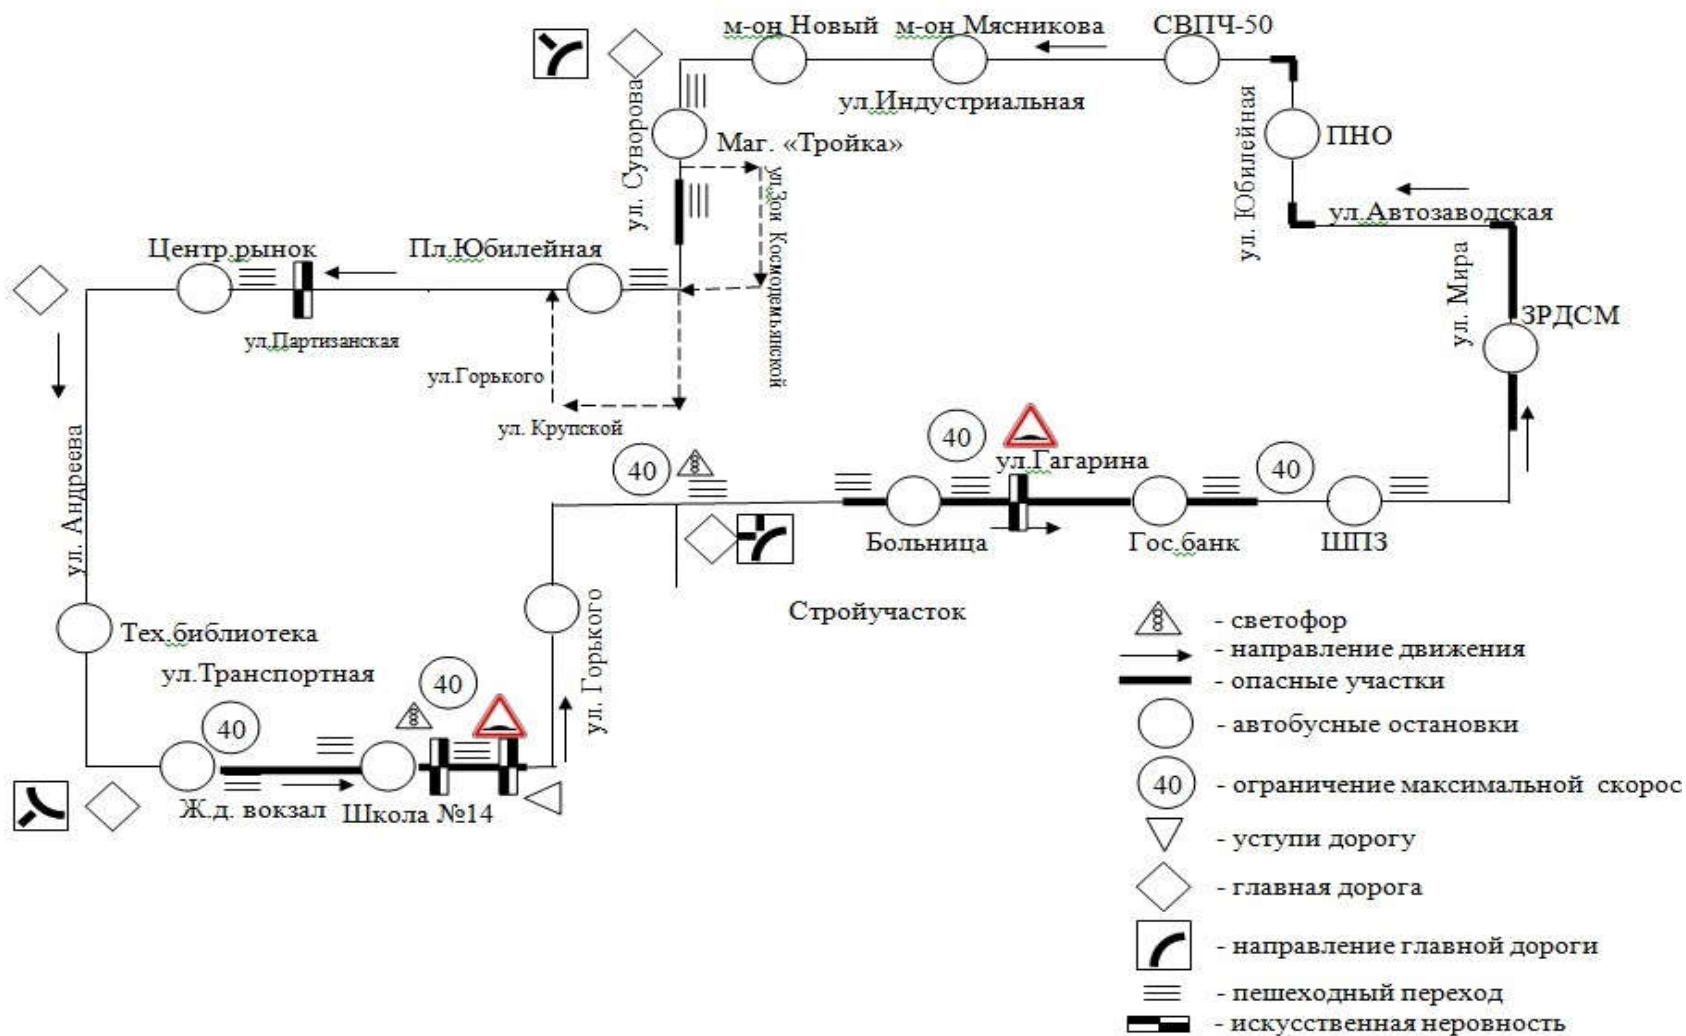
м-он Новый
м-он Мясникова
СВПЧ-50
ул.Индустриальная
ул. Суворова
Маг. «Тройка»
ПНО
ул. Юбилейная
ул.Автозаводская
ул.Зои Космодемьянской
Центр.рынок
Пл.Юбилейная
ул.Партизанская
ул.Горького
ул. Крупской
ул. Мира
ЗРДСМ
ул. Андреева
40
40
ул.Гагарина
40
Больница
Гос.банк
ШПЗ
Стройучасток
Тех.библиотека
ул.Транспортная
40
40
ул. Горького
Ж.д. вокзал
Школа №14

- светофор
- направление движения
- опасные участки
- автобусные остановки
40 - ограничение максимальной скорос
- уступи дорогу
- главная дорога
- направление главной дороги
- пешеходный переход
- искусственная неровность